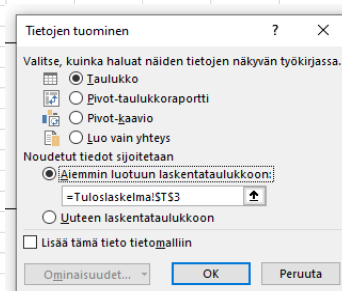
Tietojen tuominen ? ×

Valitse, kuinka haluat näiden tietojen näkyvän työkirjassa.

Taulukko

Pivot-taulukkoraportti

Pivot-kaavio

Luo vain yhteys

Noudetut tiedot sijoitetaan

Aiemmin luotuun laskentataulukkoon:

=Tuloslaskelma!$T$3

Uuteen laskentataulukkoon

Lisää tämä tieto tietomalliin

Ominaisuudet...

OK

Peruuta